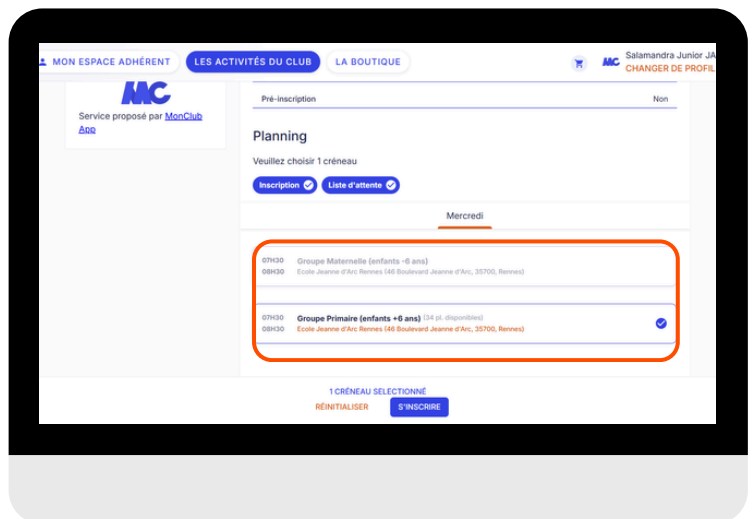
MON ESPACE ADHÉRENT LES ACTIVITÉS DU CLUB LA BOUTIQUE

Salamandra Junior JA
CHANGER DE PROFIL

MC

Service proposé par MonClub App

Pré-inscription Non

Planning

Veuillez choisir 1 créneau

Inscription Liste d'attente

Mercredi

07H30
08H30
Groupe Maternelle (enfants -6 ans)
Ecole Jeanne d'Arc Rennes (46 Boulevard Jeanne d'Arc, 35700, Rennes)

07H30
08H30
Groupe Primaire (enfants +6 ans) (34 pl. disponibles)
Ecole Jeanne d'Arc Rennes (46 Boulevard Jeanne d'Arc, 35700, Rennes)

1 CRÉNEAU SELECTIONNÉ
RÉINITIALISER S'INSCRIRE